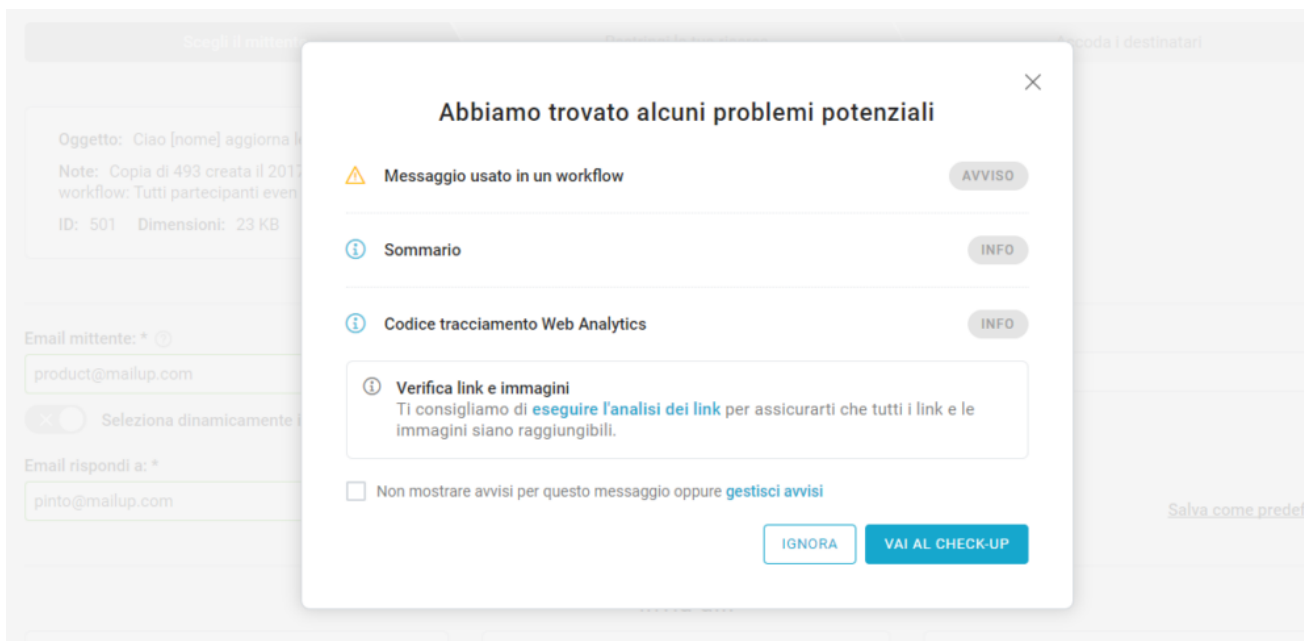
Scegli il mittent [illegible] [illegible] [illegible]coda i destinatari

Oggetto: Ciao [nome] aggiorna l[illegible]
Note: Copia di 493 creata il 2017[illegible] workflow: Tutti partecipanti even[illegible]
ID: 501 Dimensioni: 23 KB

Email mittente: *
product@mailup.com
Seleziona dinamicamente i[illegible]

Email rispondi a: *
pinto@mailup.com

Salva come prede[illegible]

×

Abbiamo trovato alcuni problemi potenziali

Messaggio usato in un workflow AVVISO

Sommario INFO

Codice tracciamento Web Analytics INFO

Verifica link e immagini
Ti consigliamo di eseguire l'analisi dei link per assicurarti che tutti i link e le immagini siano raggiungibili.

Non mostrare avvisi per questo messaggio oppure gestisci avvisi

IGNORA VAI AL CHECK-UP